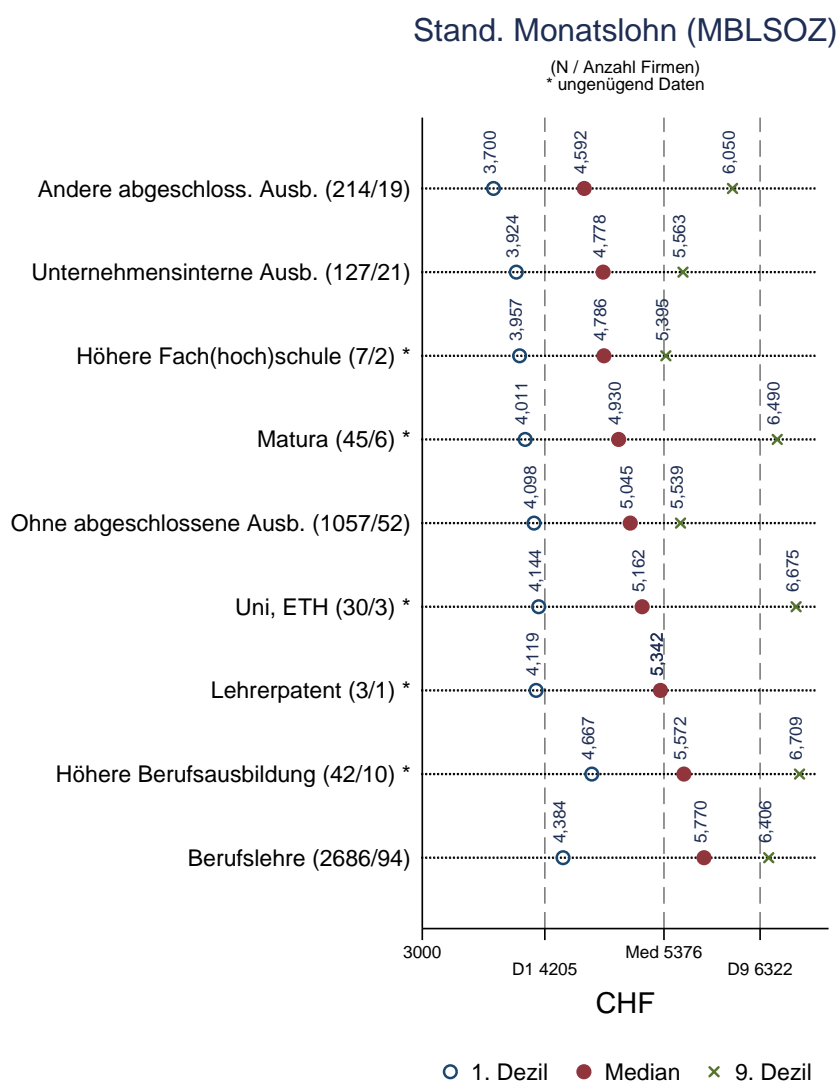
Stand. Monatslohn (MBLSOZ)

(N / Anzahl Firmen)
* ungenügend Daten

Andere abgeschloss. Ausb. (214/19) 3,700 4,592 6,050

Unternehmensinterne Ausb. (127/21) 3,924 4,778 5,563

Höhere Fach(hoch)schule (7/2) * 3,957 4,786 5,395

Matura (45/6) * 4,011 4,930 6,490

Ohne abgeschlossene Ausb. (1057/52) 4,098 5,045 5,539

Uni, ETH (30/3) * 4,144 5,162 6,675

Lehrerpatent (3/1) * 4,119 5,342 5,342

Höhere Berufsausbildung (42/10) * 4,667 5,572 6,709

Berufslehre (2686/94) 4,384 5,770 6,406

3000
D1 4205
Med 5376
D9 6322

CHF

1. Dezil Median 9. Dezil